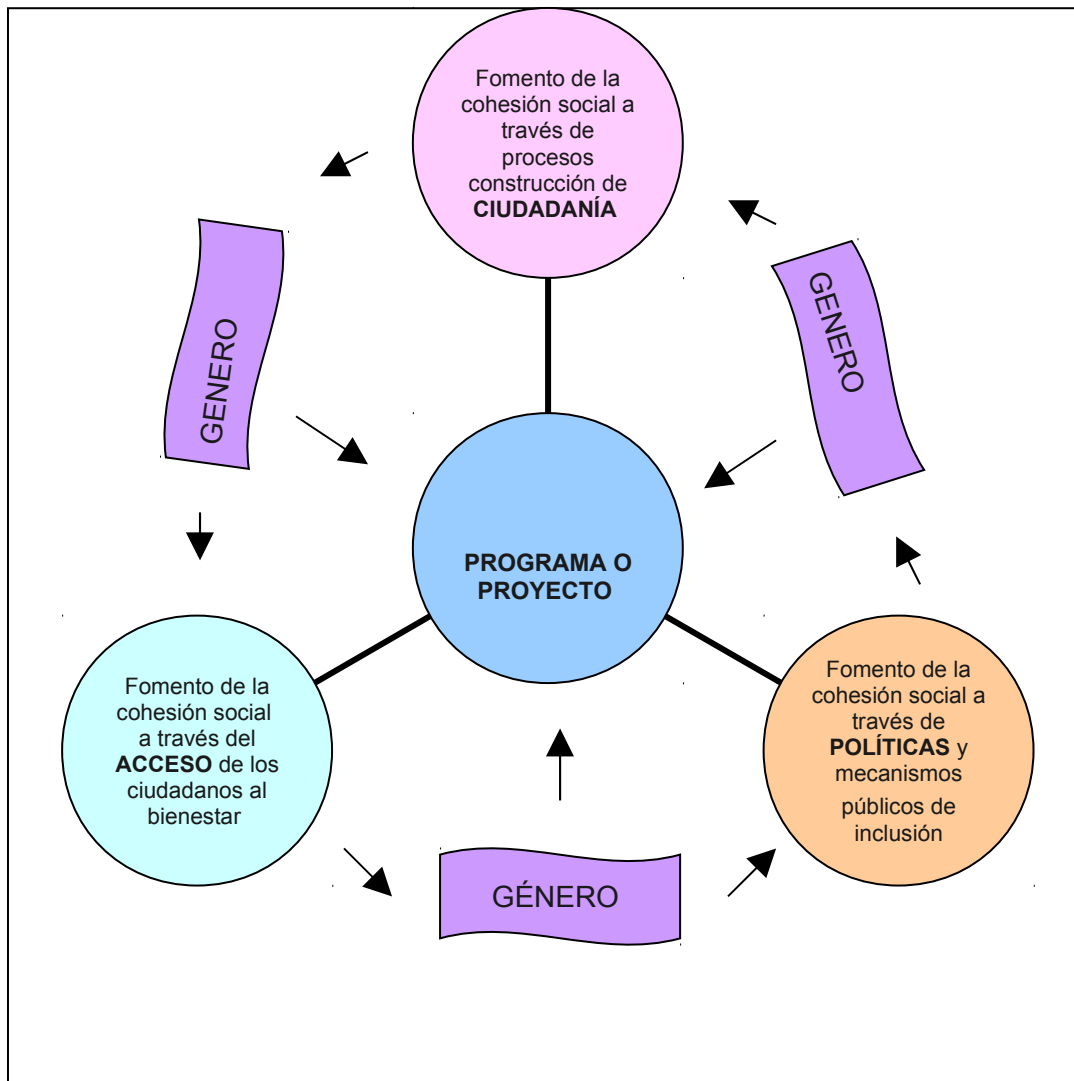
Fomento de la cohesión social a través de procesos construcción de **CIUDADANÍA**

GENERO

GENERO

PROGRAMA O PROYECTO

Fomento de la cohesión social a través del **ACCESO** de los ciudadanos al bienestar

Fomento de la cohesión social a través de **POLÍTICAS** y mecanismos públicos de inclusión

GÉNERO